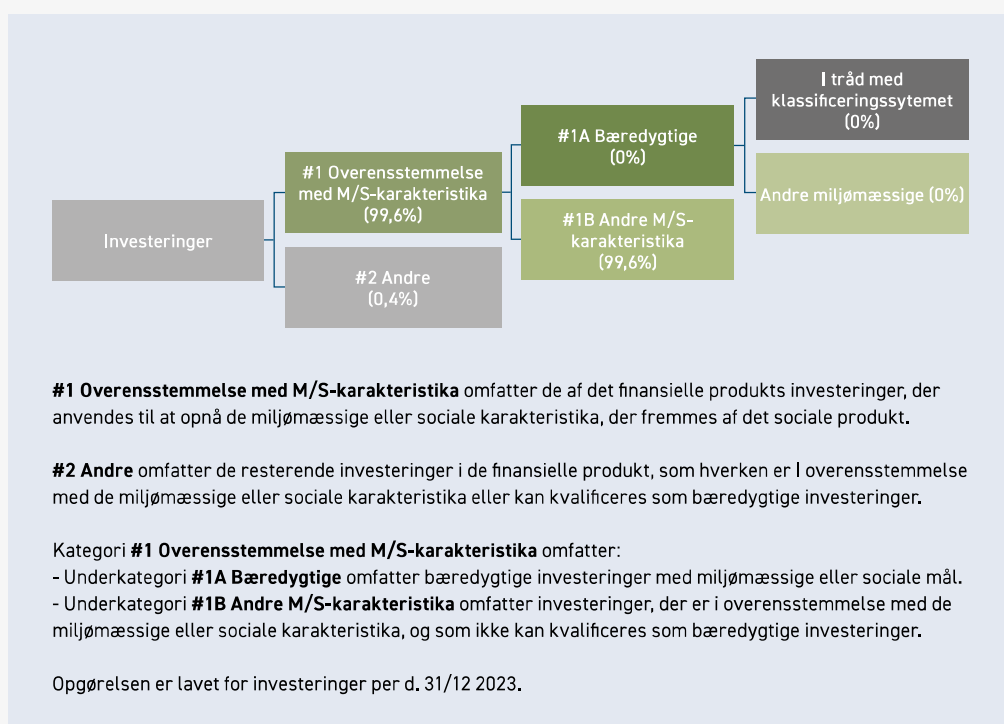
Investeringer

#1 Overensstemmelse med M/S-karakteristika (99,6%)

#2 Andre (0,4%)

#1A Bæredygtige (0%)

#1B Andre M/S-karakteristika (99,6%)

I tråd med klassificeringssytemet (0%)

Andre miljømæssige (0%)

**#1 Overensstemmelse med M/S-karakteristika** omfatter de af det finansielle produkts investeringer, der anvendes til at opnå de miljømæssige eller sociale karakteristika, der fremmes af det sociale produkt.

**#2 Andre** omfatter de resterende investeringer i de finansielle produkt, som hverken er I overensstemmelse med de miljømæssige eller sociale karakteristika eller kan kvalificeres som bæredygtige investeringer.

Kategori **#1 Overensstemmelse med M/S-karakteristika** omfatter:
- Underkategori **#1A Bæredygtige** omfatter bæredygtige investeringer med miljømæssige eller sociale mål.
- Underkategori **#1B Andre M/S-karakteristika** omfatter investeringer, der er i overensstemmelse med de miljømæssige eller sociale karakteristika, og som ikke kan kvalificeres som bæredygtige investeringer.

Opgørelsen er lavet for investeringer per d. 31/12 2023.